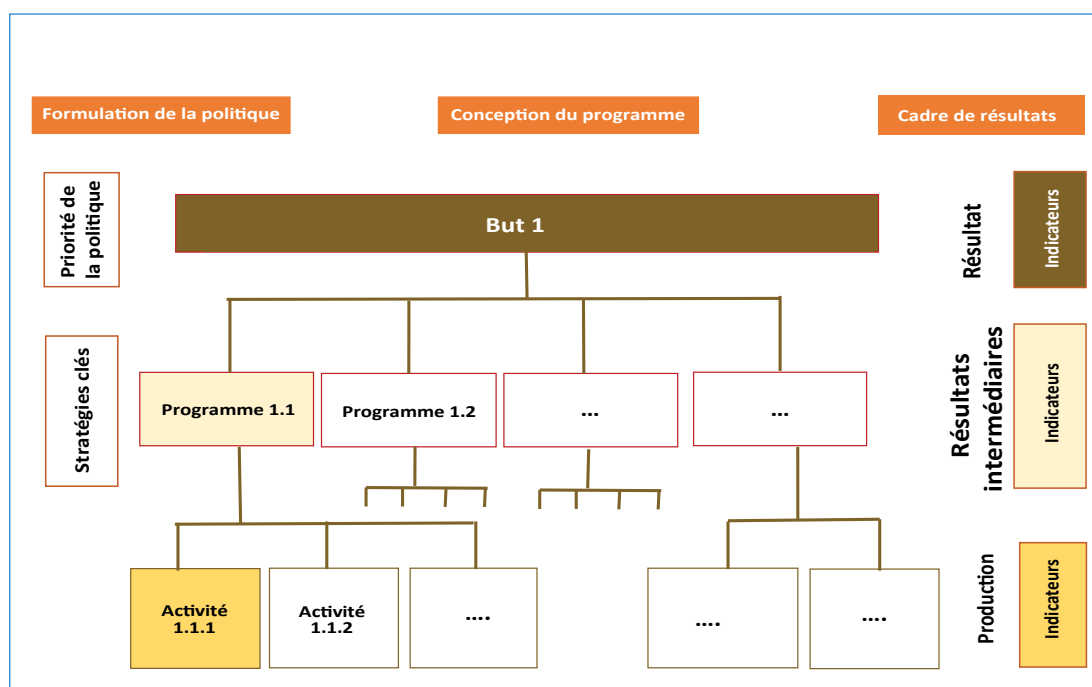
Formulation de la politique

Conception du programme

Cadre de résultats

Priorité de la politique

But 1

Résultat

Indicateurs

Stratégies clés

Programme 1.1

Programme 1.2

...

...

Résultats intermédiaires

Indicateurs

Activité 1.1.1

Activité 1.1.2

....

....

....

Production

Indicateurs